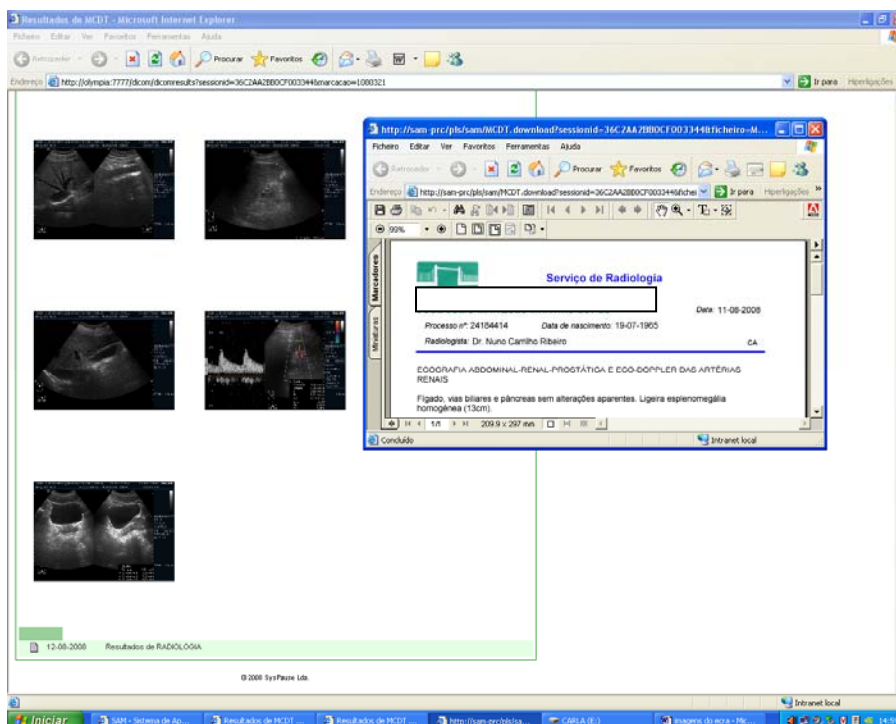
Resultados de MCDT - Microsoft Internet Explorer

Ficheiro Editar Ver Favoritos Ferramentas Ajuda

Retroceder Procurar Favoritos

Endereço http://olympia:7777/dicom/dicomresults?sessionid=36C2AA2BB0CF0033448marcacao=1080321

Ir para Hiperligações

http://sam-prc/pls/sam/MCDT.download?sessionid=36C2AA2BB0CF003344&ficheiro=M...

Ficheiro Editar Ver Favoritos Ferramentas Ajuda

Retroceder Procurar Favoritos

Endereço http://sam-prc/pls/sam/MCDT.download?sessionid=36C2AA2BB0CF003344&fichei

Ir para Hiperligações

99%

Marcadores

Miniaturas

Serviço de Radiologia

Data: 11-08-2008

Processo nº: 24184414 Data de nascimento: 19-07-1965

Radiologista: Dr. Nuno Carrilho Ribeiro CA

ECOGRAFIA ABDOMINAL-RENAL-PROSTÁTICA E ECO-DOPPLER DAS ARTÉRIAS RENAIS

Fígado, vias biliares e pâncreas sem alterações aparentes. Ligeira esplenomegália homogénea (13cm).

1/1 209.9 x 297 mm

Concluído

Intranet local

12-08-2008 Resultados de RADIOLOGIA

© 2008 SysPause Lda.

Intranet local

Iniciar SAM - Sistema de Ap... Resultados de MCDT ... Resultados de MCDT ... http://sam-prc/pls/sa... CARLA (E:) imagens do ecra - Mic...